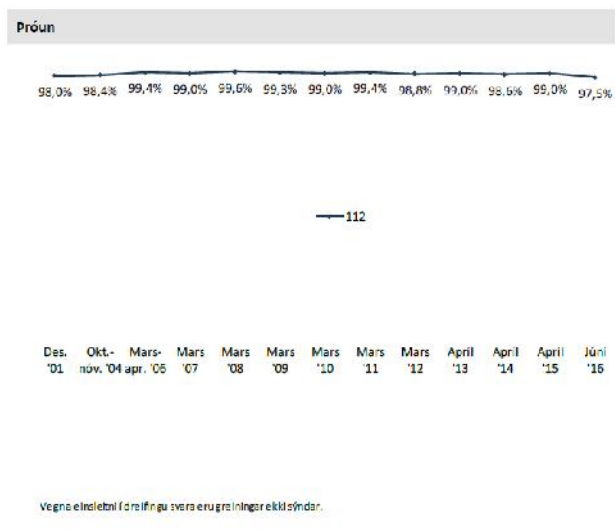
Þróun

98,0% 98,4% 99,4% 99,0% 99,6% 99,3% 99,0% 99,4% 98,8% 99,0% 98,6% 99,0% 97,5%

112

Des. '01 | Okt.-nóv. '04 | Mars-apr. '06 | Mars '07 | Mars '08 | Mars '09 | Mars '10 | Mars '11 | Mars '12 | Apríl '13 | Apríl '14 | Apríl '15 | Júní '16

Vegna einsleitni í dreifingu svara eru greiningar ekki sýndar.